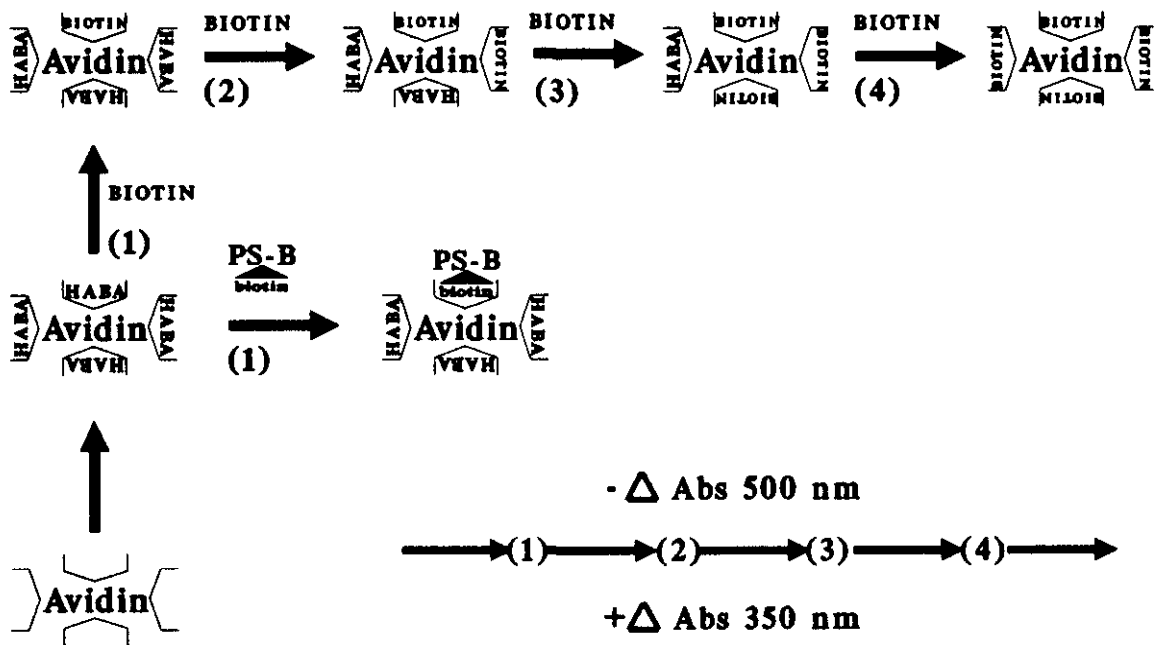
BIOTIN
HABA Avidin HABA
HABA
BIOTIN
(2)
BIOTIN
HABA Avidin BIOTIN
HABA
BIOTIN
(3)
BIOTIN
HABA Avidin BIOTIN
BIOTIN
BIOTIN
(4)
BIOTIN
BIOTIN Avidin BIOTIN
BIOTIN

BIOTIN
(1)

HABA
HABA Avidin HABA
HABA
PS-B
biotin
(1)
PS-B
biotin
HABA Avidin HABA
HABA

Avidin

$-\Delta$ Abs 500 nm
(1) (2) (3) (4)
$+\Delta$ Abs 350 nm